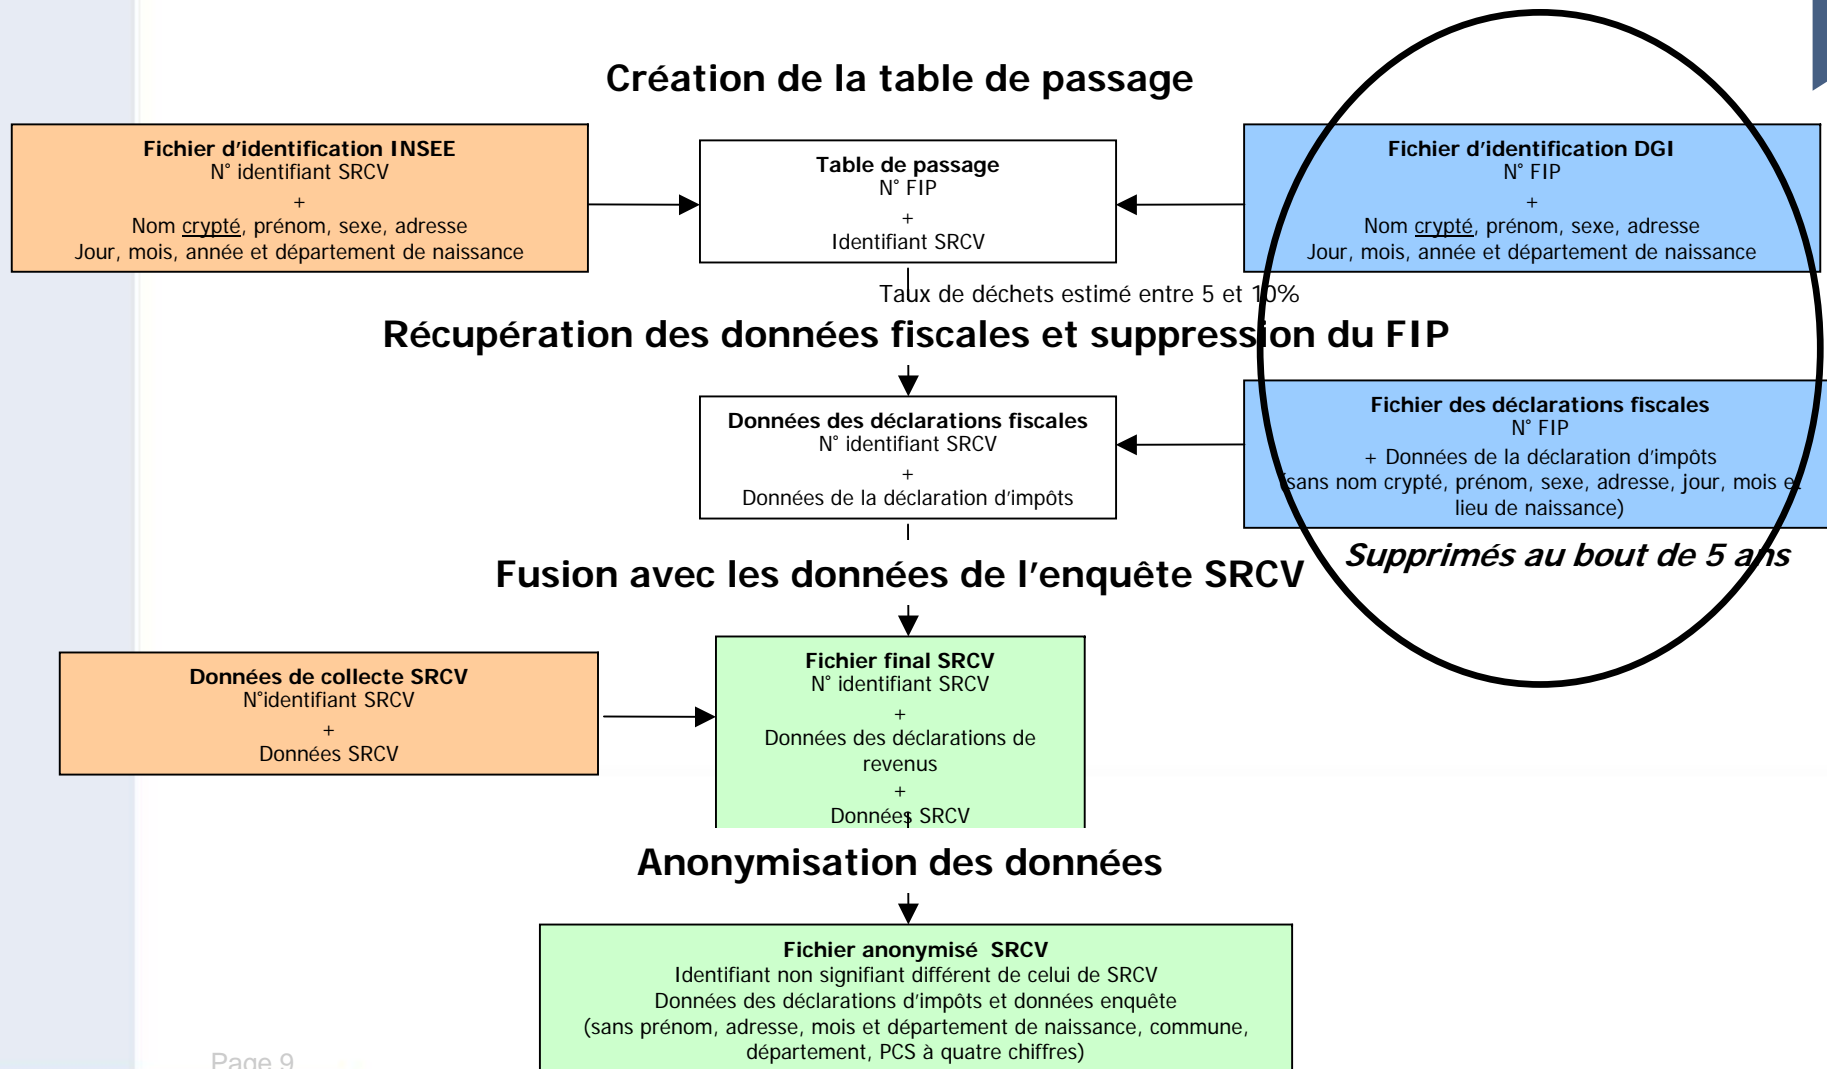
Création de la table de passage

Fichier d'identification INSEE
N° identifiant SRCV
+
Nom crypté, prénom, sexe, adresse
Jour, mois, année et département de naissance

Table de passage
N° FIP
+
Identifiant SRCV

Fichier d'identification DGI
N° FIP
+
Nom crypté, prénom, sexe, adresse
Jour, mois, année et département de naissance

Taux de déchets estimé entre 5 et 10%

Récupération des données fiscales et suppression du FIP

Données des déclarations fiscales
N° identifiant SRCV
+
Données de la déclaration d'impôts

Fichier des déclarations fiscales
N° FIP
+ Données de la déclaration d'impôts
(sans nom crypté, prénom, sexe, adresse, jour, mois et lieu de naissance)

Supprimés au bout de 5 ans

Fusion avec les données de l'enquête SRCV

Données de collecte SRCV
N°identifiant SRCV
+
Données SRCV

Fichier final SRCV
N° identifiant SRCV
+
Données des déclarations de revenus
+
Données SRCV

Anonymisation des données

Fichier anonymisé SRCV
Identifiant non signifiant différent de celui de SRCV
Données des déclarations d'impôts et données enquête
(sans prénom, adresse, mois et département de naissance, commune, département, PCS à quatre chiffres)

Page 9